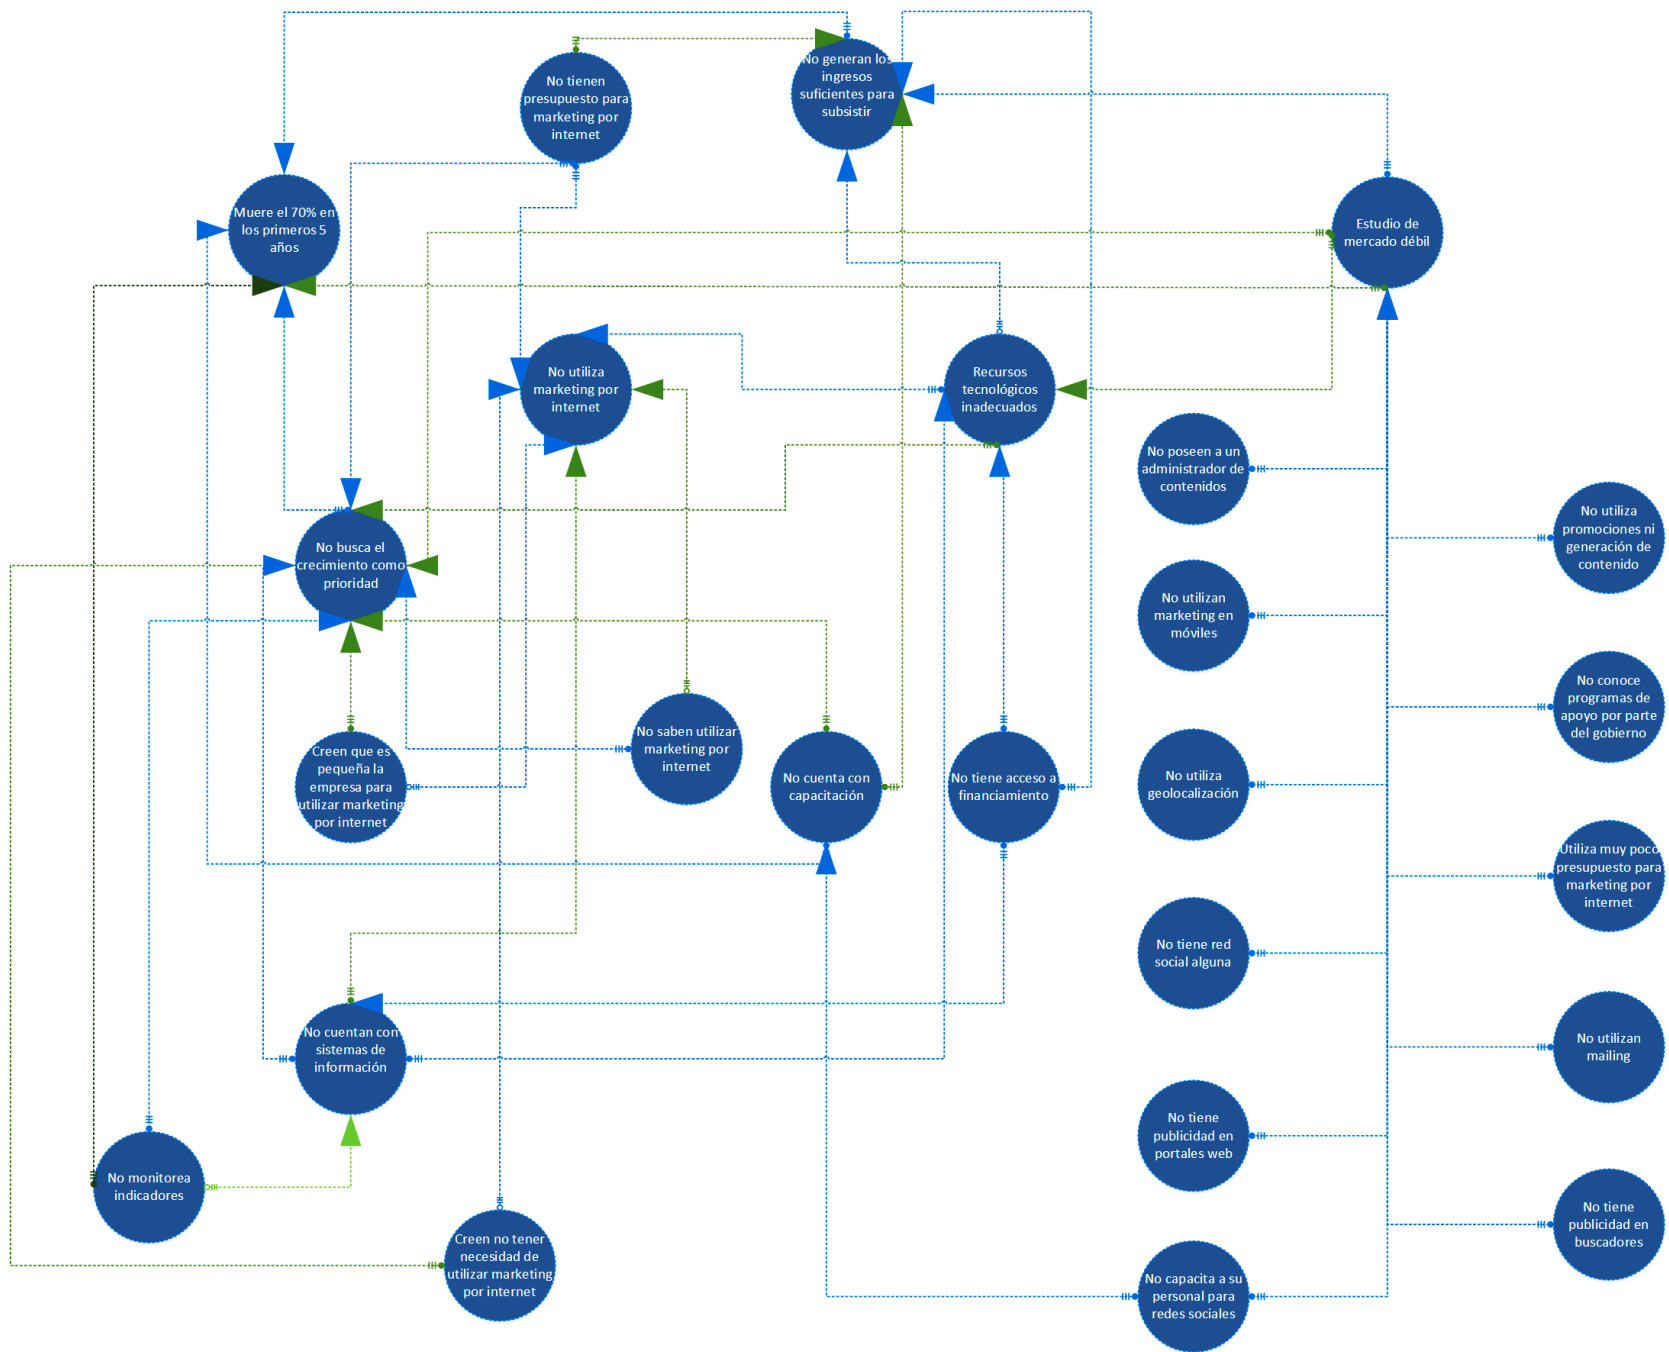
No tienen presupuesto para marketing por internet

No generan los ingresos suficientes para subsistir

Muere el 70% en los primeros 5 años

Estudio de mercado débil

No utiliza marketing por internet

Recursos tecnológicos inadecuados

No poseen a un administrador de contenidos

No utiliza promociones ni generación de contenido

No busca el crecimiento como prioridad

No utilizan marketing en móviles

No conoce programas de apoyo por parte del gobierno

Creen que es pequeña la empresa para utilizar marketing por internet

No saben utilizar marketing por internet

No cuenta con capacitación

No tiene acceso a financiamiento

No utiliza geolocalización

Utiliza muy poco presupuesto para marketing por internet

No tiene red social alguna

No cuentan con sistemas de información

No utilizan mailing

No tiene publicidad en portales web

No monitorea indicadores

Creen no tener necesidad de utilizar marketing por internet

No tiene publicidad en buscadores

No capacita a su personal para redes sociales